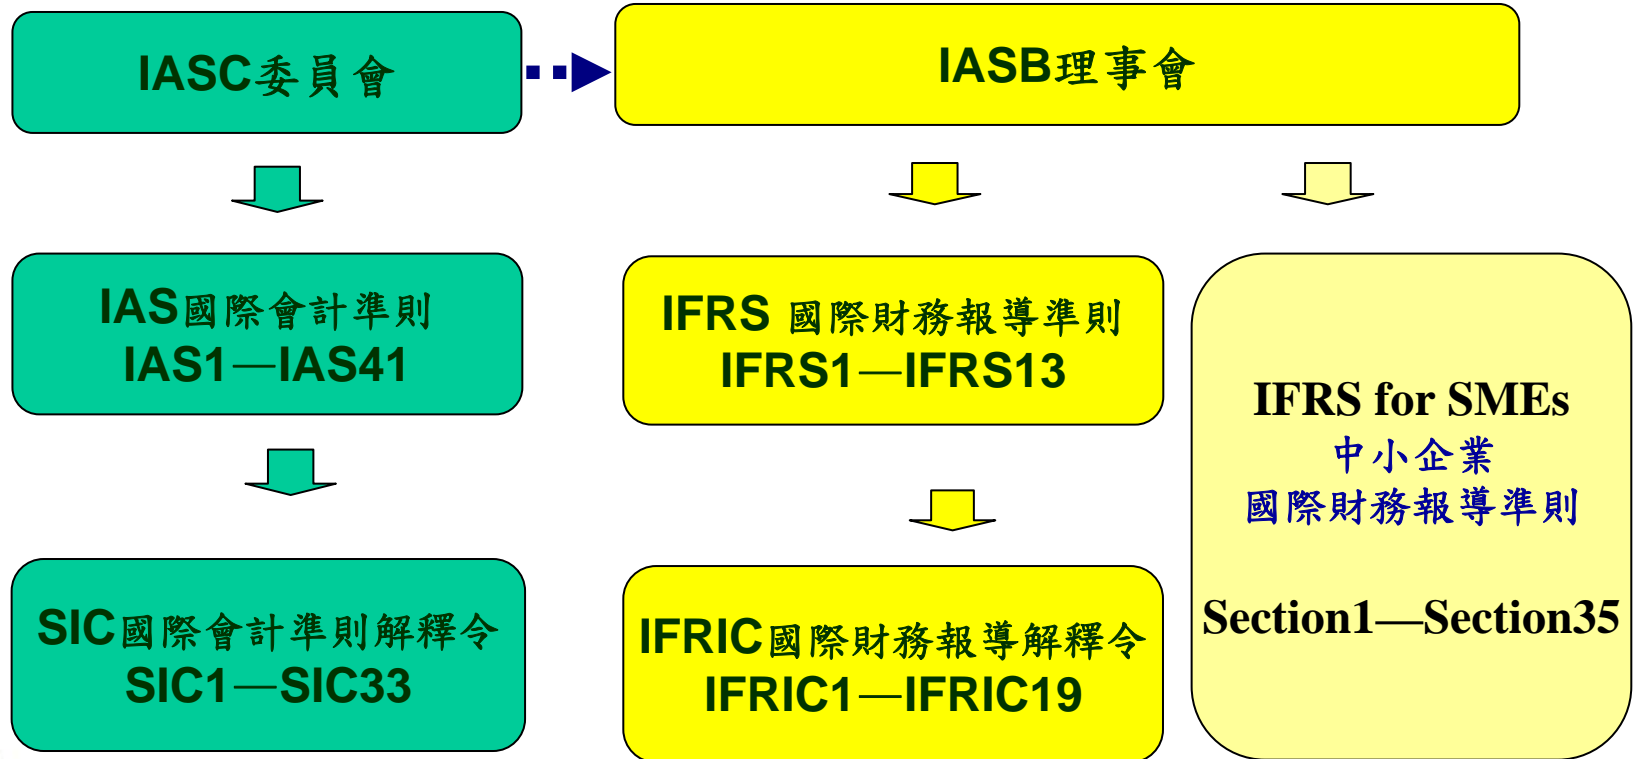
IASC委員會

IASB理事會

IAS國際會計準則
IAS1—IAS41

IFRS 國際財務報導準則
IFRS1—IFRS13

IFRS for SMEs
中小企業
國際財務報導準則

Section1—Section35

SIC國際會計準則解釋令
SIC1—SIC33

IFRIC國際財務報導解釋令
IFRIC1—IFRIC19